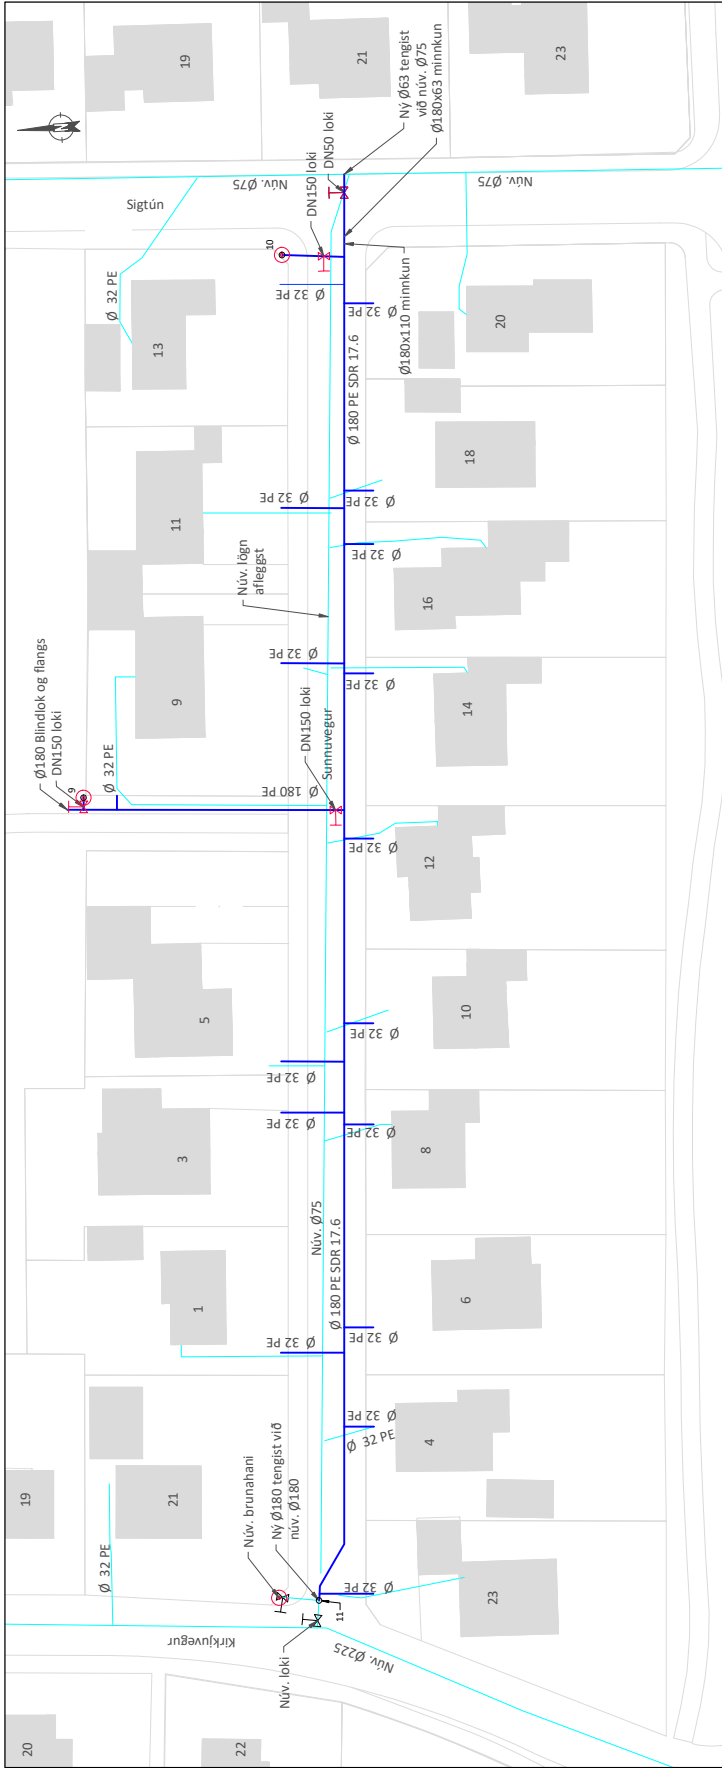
19
21
23
Ný Ø63 tengist við núv. Ø75
Ø180x63 minnkun
DN50 loki
DN150 loki
Núv. Ø75
Núv. Ø75
Sigtún
10
Ø 32 PE
Ø 32 PE
Ø 32 PE
Ø180x110 minnkun
20
13
Ø 180 PE SDR 17.6
18
11
Ø 32 PE
Ø 32 PE
Ø 32 PE
Núv. lögn aflegst
16
Ø 32 PE
Ø 32 PE
14
9
Ø180 Blindlok og flangs
DN150 loki
9
Ø 32 PE
DN150 loki
Sunnuvegur
Ø 180 PE
Ø 32 PE
12
5
10
Ø 32 PE
Ø 32 PE
Ø 32 PE
Ø 32 PE
3
8
Núv. Ø75
Ø 180 PE SDR 17.6
6
1
Ø 32 PE
Ø 32 PE
Ø 32 PE
4
Ø 32 PE
19
21
Núv. brunahani
Ný Ø180 tengist við núv. Ø180
Ø 32 PE
Ø 32 PE
11
23
Kirkjuvegur
Núv. loki
Núv. Ø225
20
22